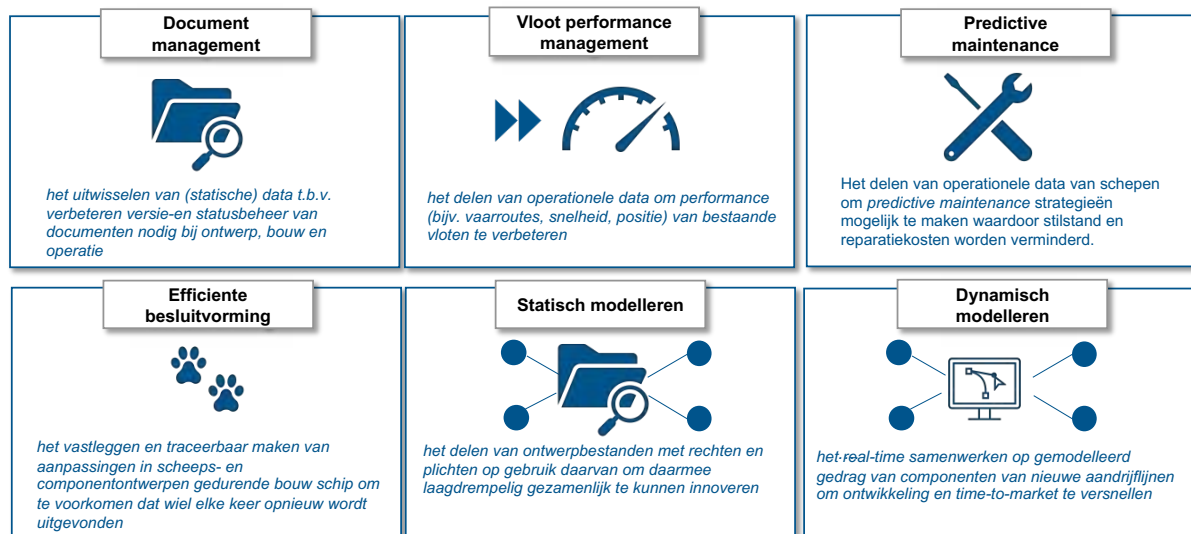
Document management

het uitwisselen van (statische) data t.b.v. verbeteren versie-en statusbeheer van documenten nodig bij ontwerp, bouw en operatie

Vloot performance management

het delen van operationele data om performance (bijv. vaarroutes, snelheid, positie) van bestaande vloten te verbeteren

Predictive maintenance

Het delen van operationele data van schepen om predictive maintenance strategieën mogelijk te maken waardoor stilstand en reparatiekosten worden verminderd.

Efficiente besluitvorming

het vastleggen en traceerbaar maken van aanpassingen in scheeps- en componentontwerpen gedurende bouw schip om te voorkomen dat wiel elke keer opnieuw wordt uitgevonden

Statisch modelleren

het delen van ontwerpbestanden met rechten en plichten op gebruik daarvan om daarmee laagdrempelig gezamenlijk te kunnen innoveren

Dynamisch modelleren

het real-time samenwerken op gemodelleerd gedrag van componenten van nieuwe aandrijflijnen om ontwikkeling en time-to-market te versnellen